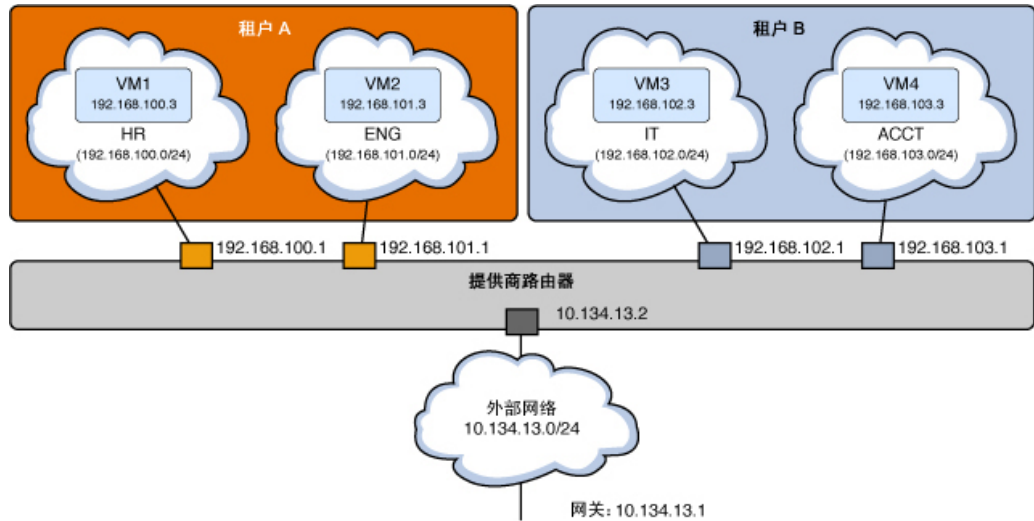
租户 A

VM1
192.168.100.3
HR
(192.168.100.0/24)

VM2
192.168.101.3
ENG
(192.168.101.0/24)

租户 B

VM3
192.168.102.3
IT
(192.168.102.0/24)

VM4
192.168.103.3
ACCT
(192.168.103.0/24)

192.168.100.1
192.168.101.1
192.168.102.1
192.168.103.1

提供商路由器

10.134.13.2

外部网络
10.134.13.0/24

网关: 10.134.13.1